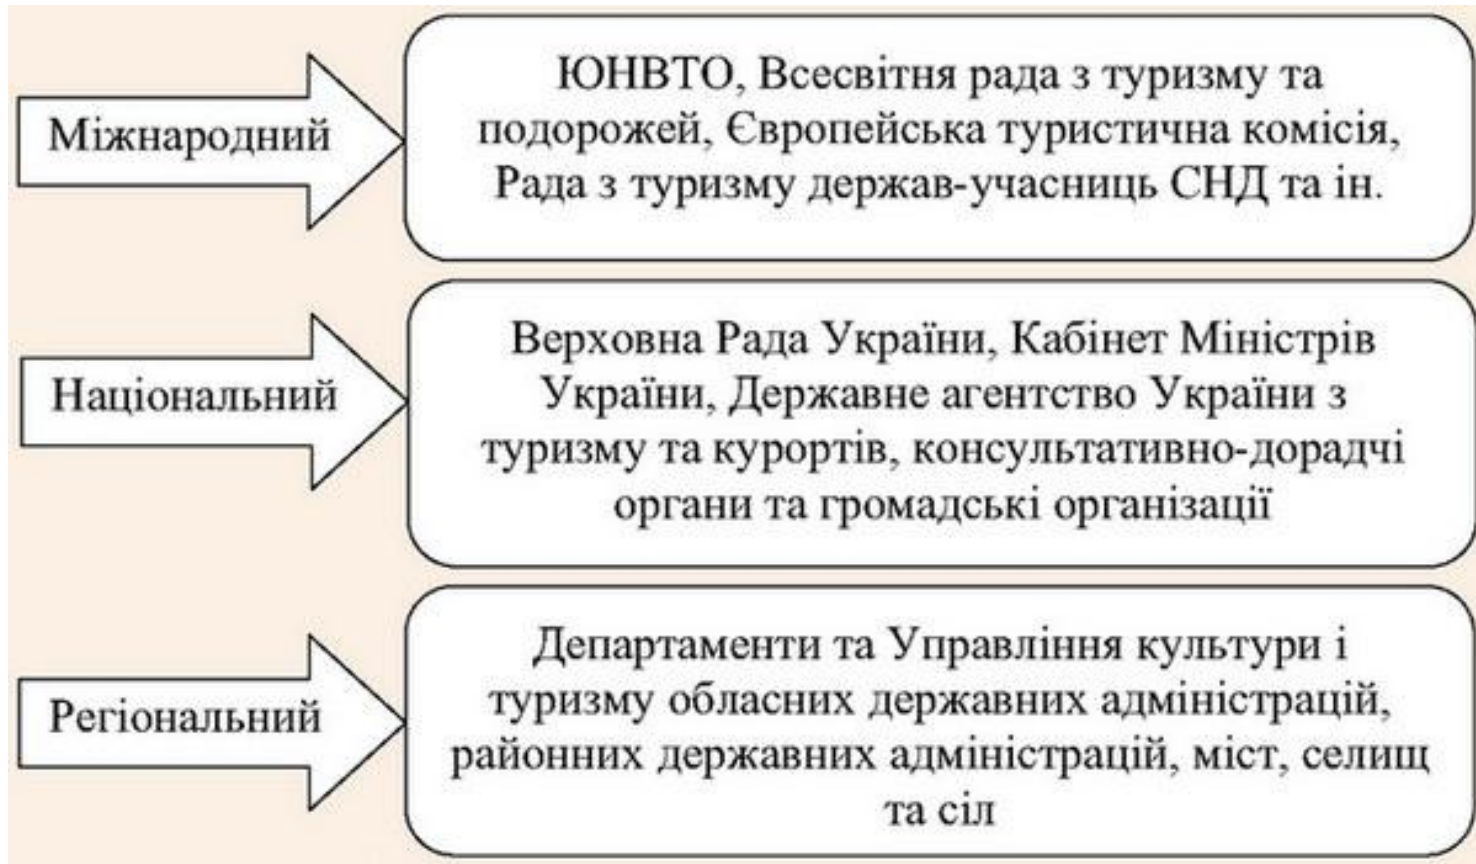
Міжнародний

ЮНВТО, Всесвітня рада з туризму та подорожей, Європейська туристична комісія, Рада з туризму держав-учасниць СНД та ін.

Національний

Верховна Рада України, Кабінет Міністрів України, Державне агентство України з туризму та курортів, консультативно-дорадчі органи та громадські організації

Регіональний

Департаменти та Управління культури і туризму обласних державних адміністрацій, районних державних адміністрацій, міст, селищ та сіл